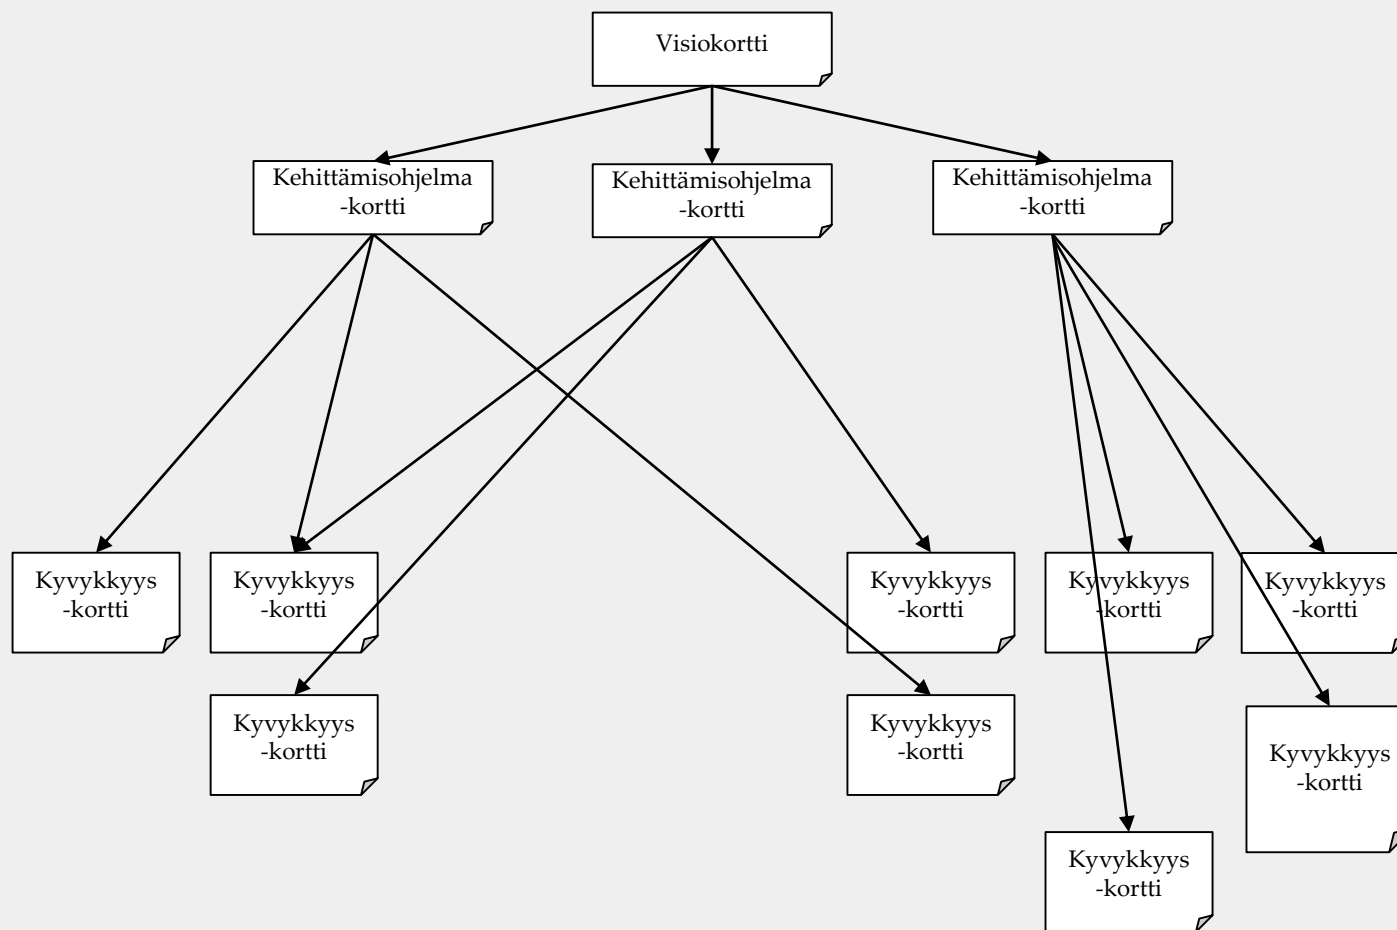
Visiokortti

Kehittämisohjelma -kortti

Kehittämisohjelma -kortti

Kehittämisohjelma -kortti

Kyvykkyys -kortti

Kyvykkyys -kortti

Kyvykkyys -kortti

Kyvykkyys -kortti

Kyvykkyys -kortti

Kyvykkyys -kortti

Kyvykkyys -kortti

Kyvykkyys -kortti

Kyvykkyys -kortti

Kyvykkyys -kortti